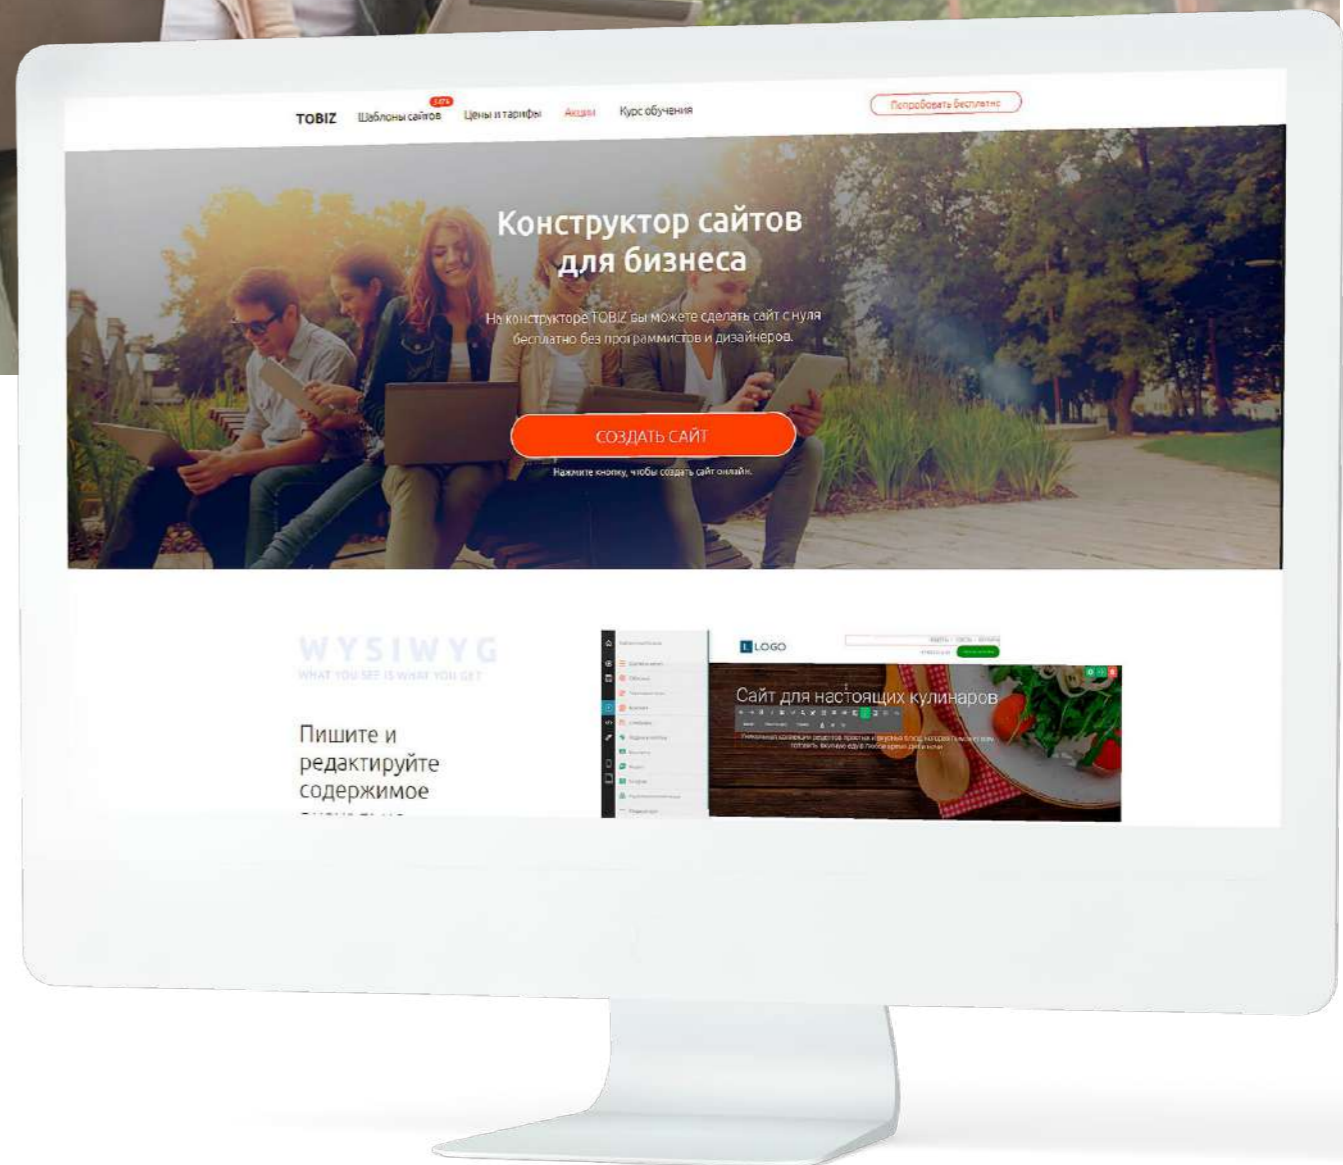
TOBIZ Шаблоны сайтов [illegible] Цены и тарифы Акции Курс обучения

Попробовать бесплатно

Конструктор сайтов для бизнеса

На конструкторе TOBIZ вы можете сделать сайт с нуля бесплатно без программистов и дизайнеров.

СОЗДАТЬ САЙТ

Нажмите кнопку, чтобы создать сайт онлайн.

WYSIWYG

WHAT YOU SEE IS WHAT YOU GET

Пишите и редактируйте содержимое

LOGO

Сайт для настоящих кулинаров

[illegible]